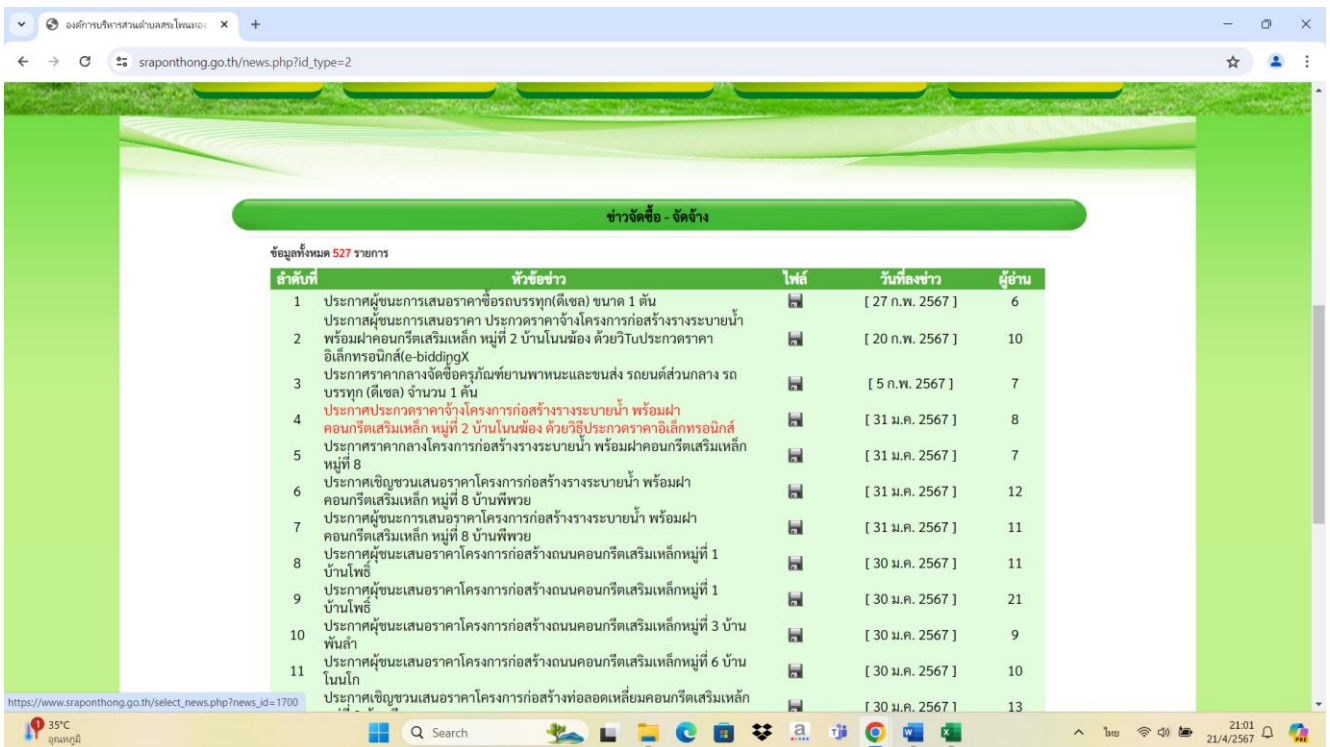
องค์การบริหารส่วนตำบลสระโพนทอง ×  +

sraponthong.go.th/news.php?id_type=2

ข่าวจัดซื้อ - จัดจ้าง

ข้อมูลทั้งหมด 527 รายการ

| ลำดับที่ | หัวข้อข่าว | ไฟล์ | วันที่ลงข่าว | ผู้อ่าน |
|---|---|---|---|---|
| 1 | ประกาศผู้ชนะการเสนอราคาซื้อรถบรรทุก(ดีเซล) ขนาด 1 ตัน | | [ 27 ก.พ. 2567 ] | 6 |
| 2 | ประกาศผู้ชนะการเสนอราคา ประกวดราคาจ้างโครงการก่อสร้างรางระบายน้ำ พร้อมฝาคอนกรีตเสริมเหล็ก หมู่ที่ 2 บ้านโนนฆ้อง ด้วยวิธีประกวดราคาอิเล็กทรอนิกส์(e-biddingX | | [ 20 ก.พ. 2567 ] | 10 |
| 3 | ประกาศราคากลางจัดซื้อครุภัณฑ์ยานพาหนะและขนส่ง รถยนต์ส่วนกลาง รถบรรทุก (ดีเซล) จำนวน 1 คัน | | [ 5 ก.พ. 2567 ] | 7 |
| 4 | ประกาศประกวดราคาจ้างโครงการก่อสร้างรางระบายน้ำ พร้อมฝาคอนกรีตเสริมเหล็ก หมู่ที่ 2 บ้านโนนฆ้อง ด้วยวิธีประกวดราคาอิเล็กทรอนิกส์ | | [ 31 ม.ค. 2567 ] | 8 |
| 5 | ประกาศราคากลางโครงการก่อสร้างรางระบายน้ำ พร้อมฝาคอนกรีตเสริมเหล็ก หมู่ที่ 8 | | [ 31 ม.ค. 2567 ] | 7 |
| 6 | ประกาศเชิญชวนเสนอราคาโครงการก่อสร้างรางระบายน้ำ พร้อมฝาคอนกรีตเสริมเหล็ก หมู่ที่ 8 บ้านพีพวย | | [ 31 ม.ค. 2567 ] | 12 |
| 7 | ประกาศผู้ชนะการเสนอราคาโครงการก่อสร้างรางระบายน้ำ พร้อมฝาคอนกรีตเสริมเหล็ก หมู่ที่ 8 บ้านพีพวย | | [ 31 ม.ค. 2567 ] | 11 |
| 8 | ประกาศผู้ชนะเสนอราคาโครงการก่อสร้างถนนคอนกรีตเสริมเหล็กหมู่ที่ 1 บ้านโพธิ์ | | [ 30 ม.ค. 2567 ] | 11 |
| 9 | ประกาศผู้ชนะเสนอราคาโครงการก่อสร้างถนนคอนกรีตเสริมเหล็กหมู่ที่ 1 บ้านโพธิ์ | | [ 30 ม.ค. 2567 ] | 21 |
| 10 | ประกาศผู้ชนะเสนอราคาโครงการก่อสร้างถนนคอนกรีตเสริมเหล็กหมู่ที่ 3 บ้านพันลำ | | [ 30 ม.ค. 2567 ] | 9 |
| 11 | ประกาศผู้ชนะเสนอราคาโครงการก่อสร้างถนนคอนกรีตเสริมเหล็กหมู่ที่ 6 บ้านโนนโก | | [ 30 ม.ค. 2567 ] | 10 |
| | ประกาศเชิญชวนเสนอราคาโครงการก่อสร้างท่อลอดเหลี่ยมคอนกรีตเสริมเหล็ก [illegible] | | [ 30 ม.ค. 2567 ] | 13 |

https://www.sraponthong.go.th/select_news.php?news_id=1700

35°C
อุณหภูมิ

Search

ไทย
21:01
21/4/2567